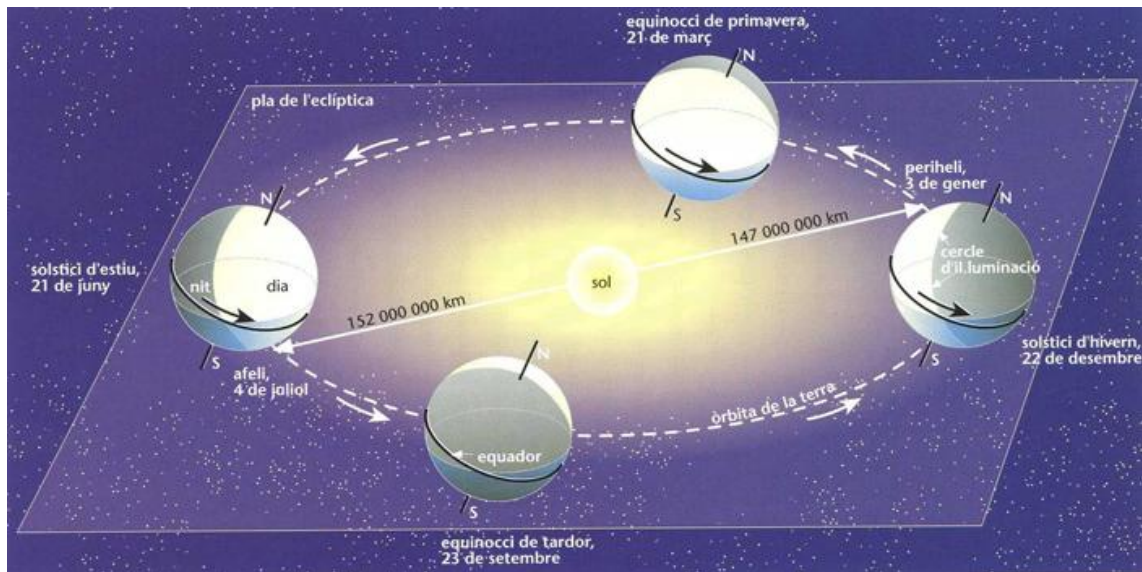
equinocci de primavera, 21 de març

N

S

pla de l'eclíptica

periheli, 3 de gener

N

147 000 000 km

cercle d'il·luminació

solstici d'estiu, 21 de juny

N

nit

dia

sol

152 000 000 km

S

solstici d'hivern, 22 de desembre

S

afeli, 4 de juliol

N

òrbita de la terra

equador

S

equinocci de tardor, 23 de setembre